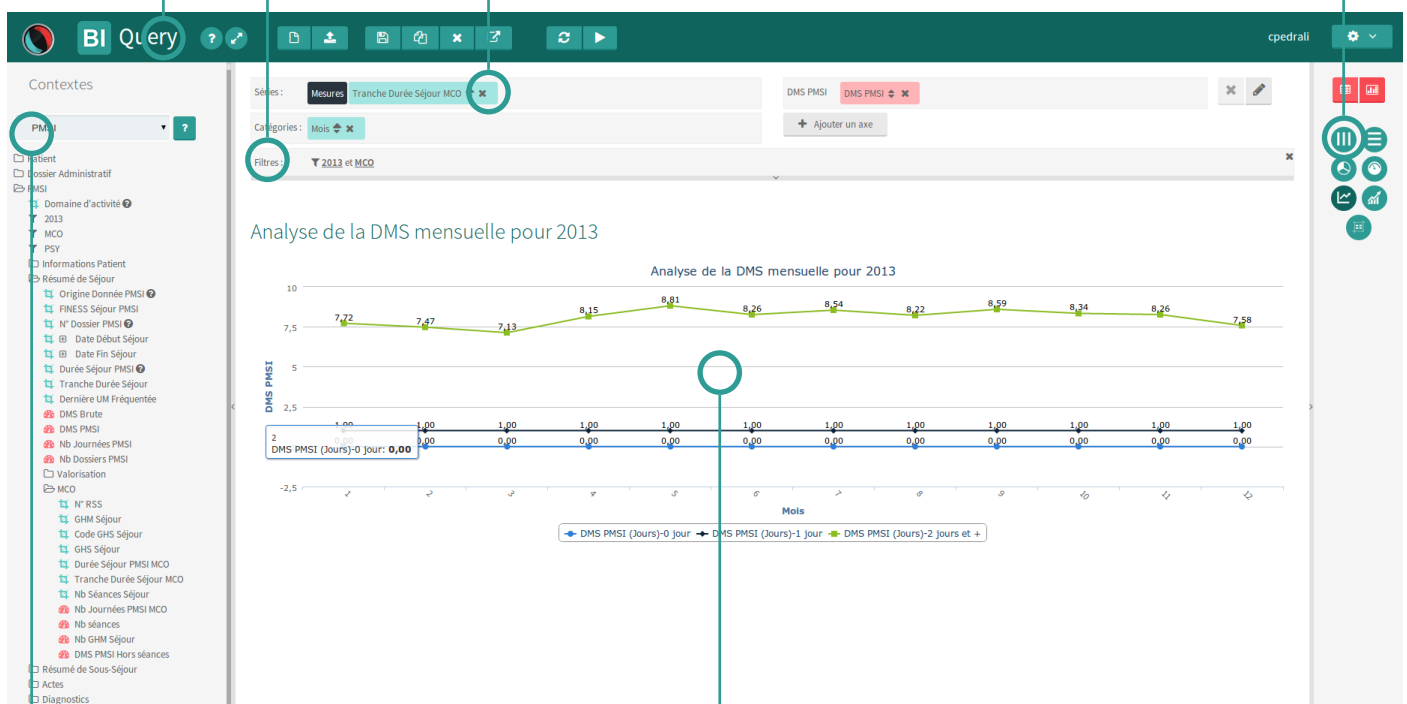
BI Query

cpedrali

Contextes

PMSI

Patient
Dossier Administratif
PMSI
Domaine d'activité
2013
MCO
PSY
Informations Patient
Résumé de Séjour
Origine Donnée PMSI
FINESS Séjour PMSI
N° Dossier PMSI
Date Début Séjour
Date Fin Séjour
Durée Séjour PMSI
Tranche Durée Séjour
Dernière UM Fréquentée
DMS Brute
DMS PMSI
Nb Journées PMSI
Nb Dossiers PMSI
Valorisation
MCO
N° RSS
GHM Séjour
Code GHS Séjour
GHS Séjour
Durée Séjour PMSI MCO
Tranche Durée Séjour MCO
Nb Séances Séjour
Nb Journées PMSI MCO
Nb séances
Nb GHM Séjour
DMS PMSI Hors séances
Résumé de Sous-Séjour
Actes
Diagnostics

Séries : Mesures Tranche Durée Séjour MCO
Catégories : Mois
Filtres : 2013 et MCO

DMS PMSI DMS PMSI
Ajouter un axe

Analyse de la DMS mensuelle pour 2013

Analyse de la DMS mensuelle pour 2013

DMS PMSI

10
7,5
5
2,5
-2,5

7,72 7,47 7,13 8,15 8,81 8,26 8,54 8,22 8,59 8,34 8,26 7,58
1,00 1,00 1,00 1,00 1,00 1,00 1,00 1,00 1,00 1,00 1,00 1,00
0,00 0,00 0,00 0,00 0,00 0,00 0,00 0,00 0,00 0,00 0,00 0,00

2
DMS PMSI (Jours)-0 jour: 0,00

1 2 3 4 5 6 7 8 9 10 11 12
Mois

DMS PMSI (Jours)-0 jour DMS PMSI (Jours)-1 jour DMS PMSI (Jours)-2 jours et +